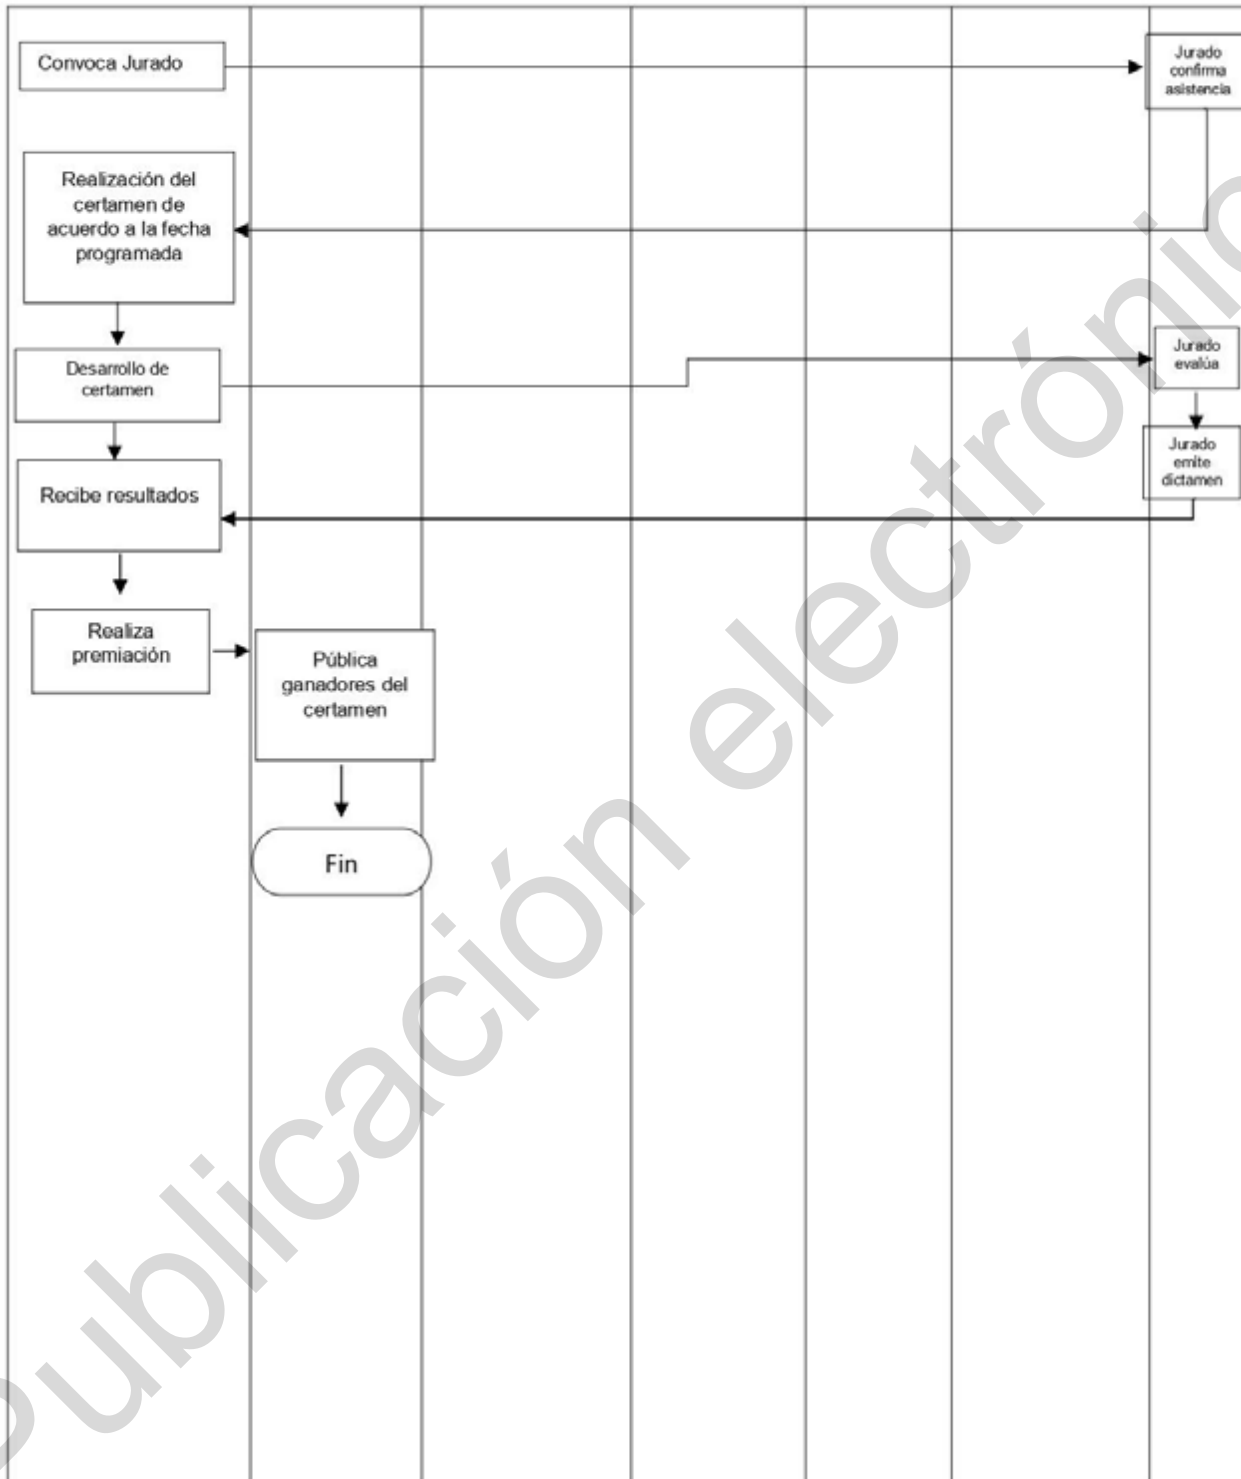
Convoca Jurado

Jurado confirma asistencia

Realización del certamen de acuerdo a la fecha programada

Desarrollo de certamen

Jurado evalúa

Jurado emite dictamen

Recibe resultados

Realiza premiación

Pública ganadores del certamen

Fin

Publicación electrónic